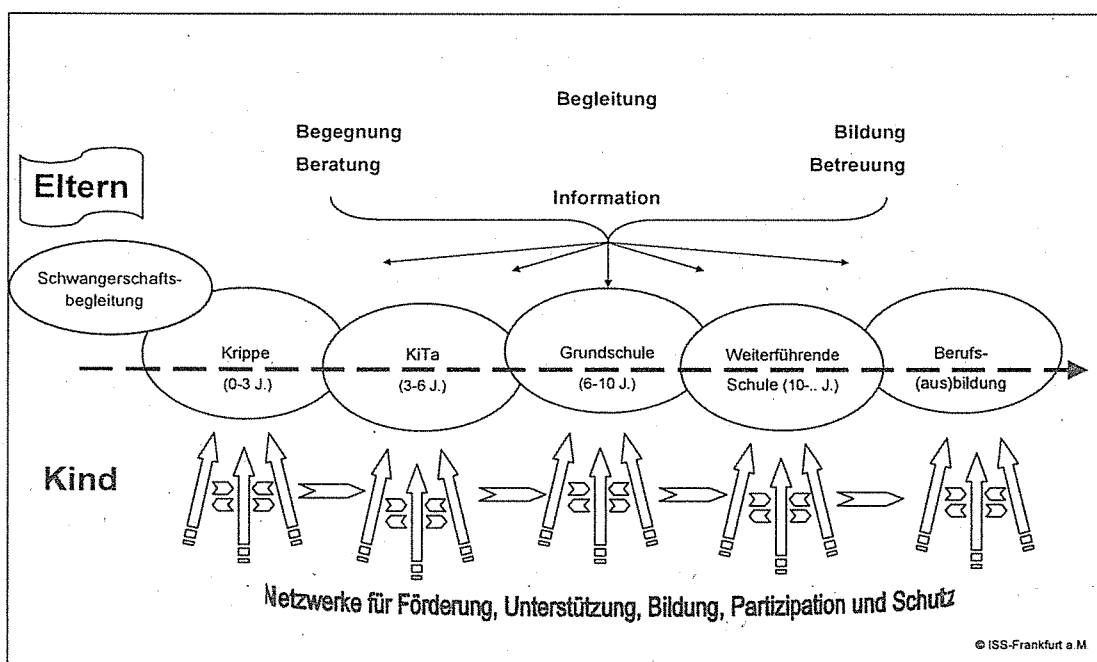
Begleitung

Begegnung

Bildung

Beratung

Betreuung

Eltern

Information

Schwangerschaftsbegleitung

Krippe (0-3 J.)

KiTa (3-6 J.)

Grundschule (6-10 J.)

Weiterführende Schule (10-.. J.)

Berufs-(aus)bildung

Kind

Netzwerke für Förderung, Unterstützung, Bildung, Partizipation und Schutz

© ISS-Frankfurt a.M.